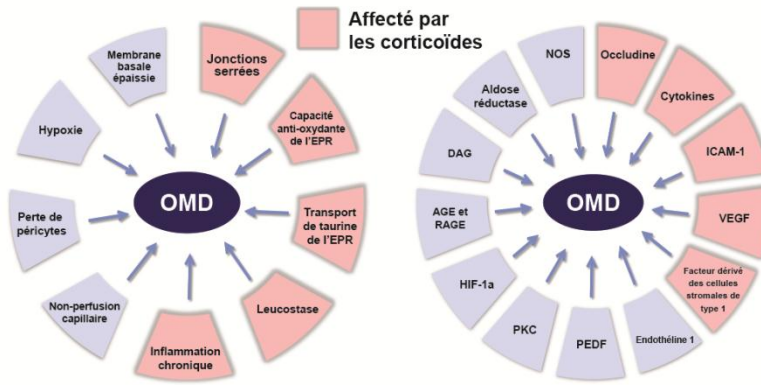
Affecté par les corticoïdes

Membrane basale épaissie

Jonctions serrées

Hypoxie

Capacité anti-oxydante de l'EPR

OMD

Perte de péricytes

Transport de taurine de l'EPR

Non-perfusion capillaire

Leucostase

Inflammation chronique

NOS

Occludine

Aldose réductase

Cytokines

DAG

ICAM-1

OMD

AGE et RAGE

VEGF

HIF-1a

Facteur dérivé des cellules stromales de type 1

PKC

PEDF

Endothéline 1